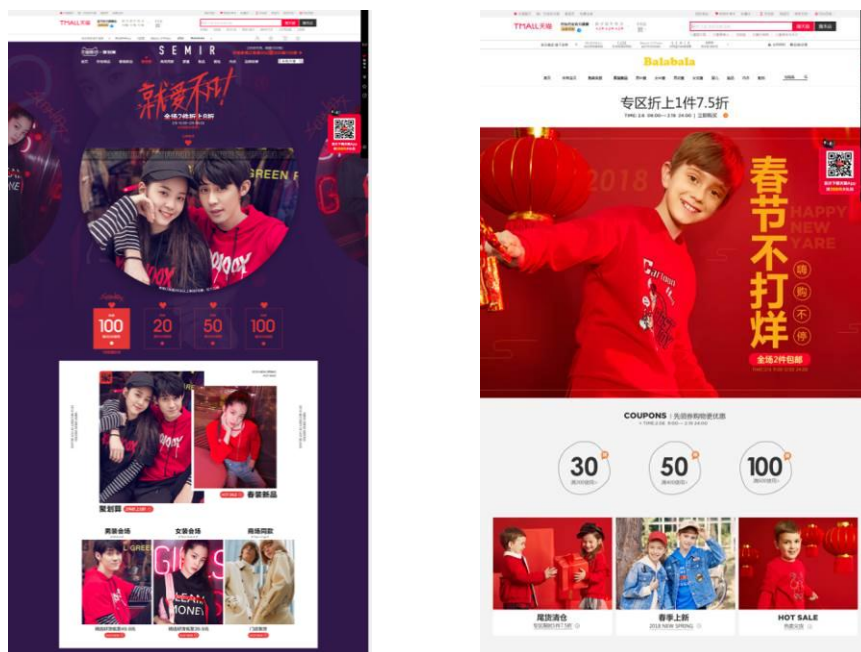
TMALL天猫

SEMIR

就爱不凡!

全场2件折上8折

100

20

50

100

爱划算

春装新品

男装会场

女装会场

商场同款

GREEN F

GIRLS

TMALL天猫

Balabala

专区折上1件7.5折

2018

春节不打烊

HAPPY NEW YARE

嗨购不停

全场2件包邮

COUPONS | 先领券购物更优惠

30

50

100

尾货清仓

春季上新

2018 NEW SPRING

HOT SALE